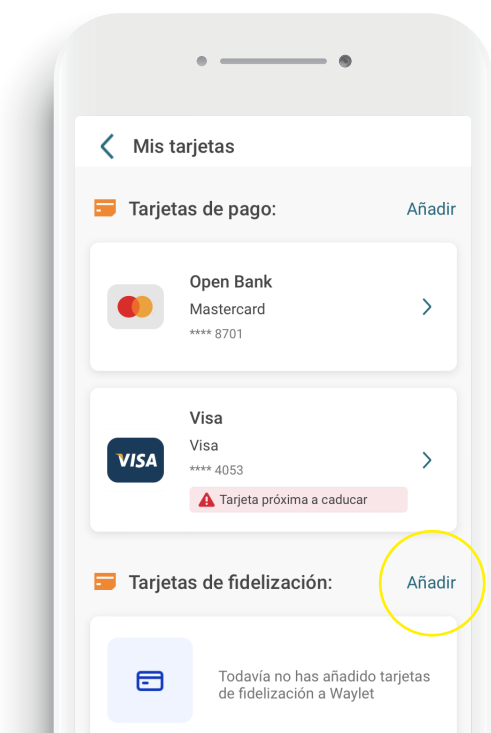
Mis tarjetas

Tarjetas de pago:

Añadir

Open Bank
Mastercard
**** 8701

VISA

Visa
Visa
**** 4053
Tarjeta próxima a caducar

Tarjetas de fidelización:

Añadir

Todavía no has añadido tarjetas de fidelización a Waylet